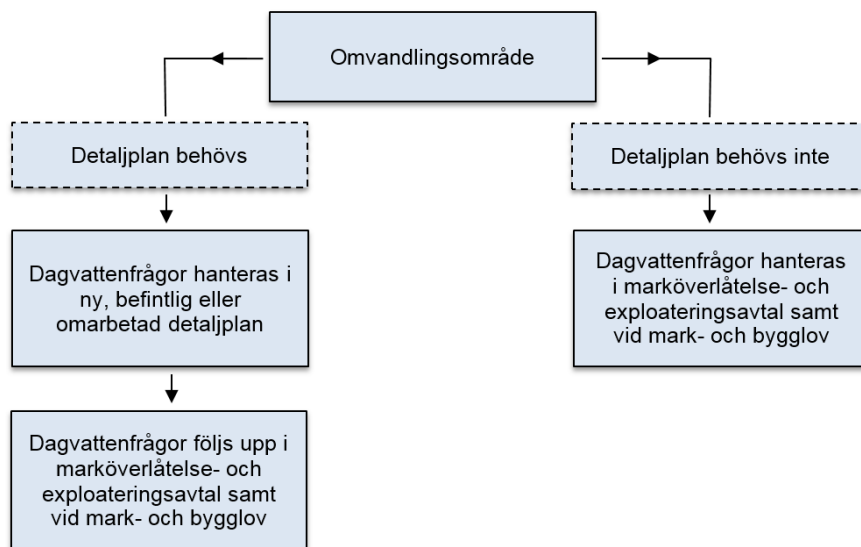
Omvandlingsområde

Detaljplan behövs

Dagvattenfrågor hanteras i ny, befintlig eller omarbetad detaljplan

Dagvattenfrågor följs upp i marköverlåtelse- och exploateringsavtal samt vid mark- och bygglov

Detaljplan behövs inte

Dagvattenfrågor hanteras i marköverlåtelse- och exploateringsavtal samt vid mark- och bygglov